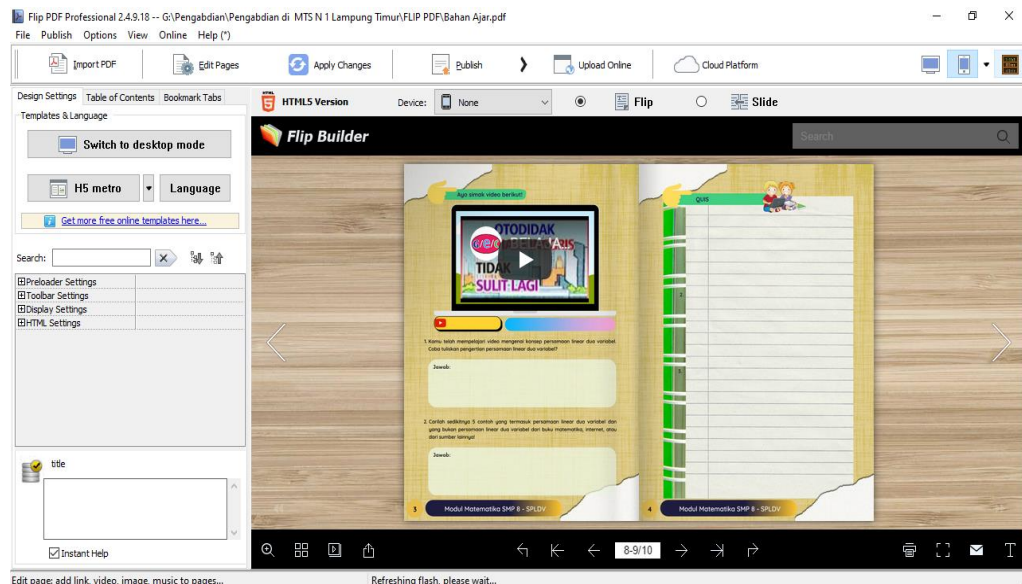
Flip PDF Professional 2.4.9.18 -- G:\Pengabdian\Pengabdian di MTS N 1 Lampung Timur\FLIP PDF\Bahan Ajar.pdf

File Publish Options View Online Help (*)

Import PDF
Edit Pages
Apply Changes
Publish
Upload Online
Cloud Platform

Design Settings
Table of Contents
Bookmark Tabs

Templates & Language

Switch to desktop mode

H5 metro
Language

Get more free online templates here...

Search:

⊞Preloader Settings
⊞Toolbar Settings
⊞Display Settings
⊞HTML Settings

title

Instant Help

HTML5 Version
Device:
None
Flip
Slide

Flip Builder

Search

Ayo simak video berikut!

OTODIDAK
BELAJAR
TIDAK
SULIT LAGI

1. Kamu telah mempelajari video mengenai konsep persamaan linear dua variabel Coba tuliskan pengertian persamaan linear dua variabel!

Jawab:

2. Contoh sedikitnya 5 contoh yang termasuk persamaan linear dua variabel dan yang bukan persamaan linear dua variabel dari buku matematika, internet, atau dari sumber lainnya!

Jawab:

3
Modul Matematika SMP 8 - SPLDV

QUIS

4
Modul Matematika SMP 8 - SPLDV

8-9/10

Edit page: add link, video, image, music to pages...
Refreshing flash, please wait...